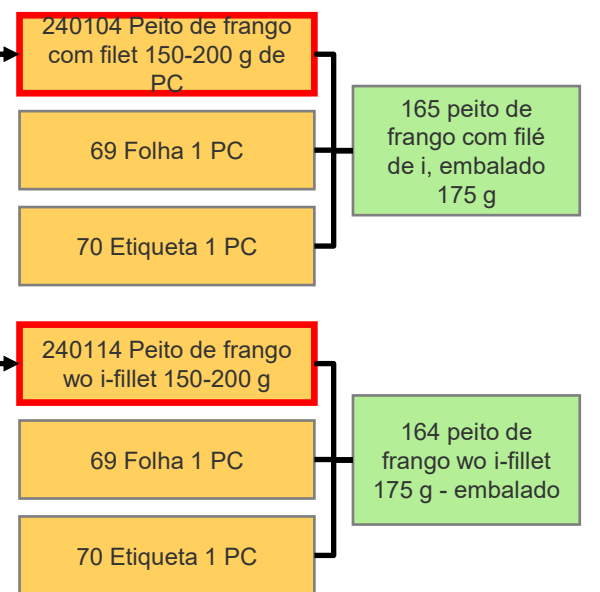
240104 Peito de frango com filet 150-200 g de PC

69 Folha 1 PC

70 Etiqueta 1 PC

165 peito de frango com filé de i, embalado 175 g

240114 Peito de frango wo i-fillet 150-200 g

69 Folha 1 PC

70 Etiqueta 1 PC

164 peito de frango wo i-fillet 175 g - embalado